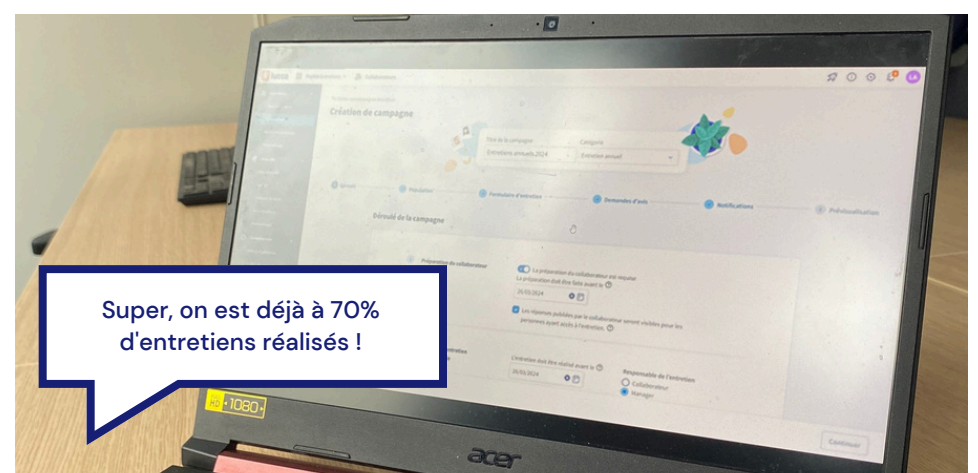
Création de campagne

Titre de la campagne
Entretiens annuels 2024

Catégorie
Entretien annuel

Formulaire d'entretien
Demandes d'avis
Notifications
Prévisualisation

Déroulé de la campagne

Préparation du collaborateur

La préparation du collaborateur est requise
La préparation doit être faite avant le
25/03/2024

Les réponses publiées par le collaborateur seront visibles pour les personnes ayant accès à l'entretien

L'entretien doit être réalisé avant le
26/03/2024

Responsable de l'entretien
Collaborateur
Manager

Continuer

Super, on est déjà à 70% d'entretiens réalisés !

HD 1080

acer